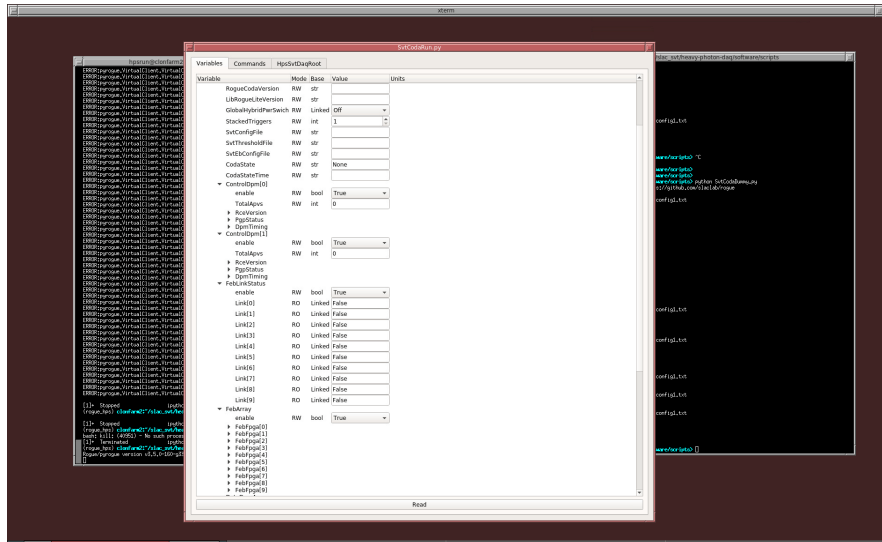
xterm

hpsrun@clonfarm2

SvtCodaRun.py

Variables | Commands | HpsSvtDaqRoot

| Variable | Mode | Base | Value | Units |
|---|---|---|---|---|
| RogueCodaVersion | RW | str | | |
| LibRogueLiteVersion | RW | str | | |
| GlobalHybridPwrSwich | RW | Linked | Off | |
| StackedTriggers | RW | int | 1 | |
| SvtConfigFile | RW | str | | |
| SvtThresholdFile | RW | str | | |
| SvtEbConfigFile | RW | str | | |
| CodaState | RW | str | None | |
| CodaStateTime | RW | str | | |
| ControlDpm[0] | | | | |
| enable | RW | bool | True | |
| TotalApvs | RW | int | 0 | |
| RceVersion | | | | |
| PgpStatus | | | | |
| DpmTiming | | | | |
| ControlDpm[1] | | | | |
| enable | RW | bool | True | |
| TotalApvs | RW | int | 0 | |
| RceVersion | | | | |
| PgpStatus | | | | |
| DpmTiming | | | | |
| FebLinkStatus | | | | |
| enable | RW | bool | True | |
| Link[0] | RO | Linked | False | |
| Link[1] | RO | Linked | False | |
| Link[2] | RO | Linked | False | |
| Link[3] | RO | Linked | False | |
| Link[4] | RO | Linked | False | |
| Link[5] | RO | Linked | False | |
| Link[6] | RO | Linked | False | |
| Link[7] | RO | Linked | False | |
| Link[8] | RO | Linked | False | |
| Link[9] | RO | Linked | False | |
| FebArray | | | | |
| enable | RW | bool | True | |
| FebFpga[0] | | | | |
| FebFpga[1] | | | | |
| FebFpga[2] | | | | |
| FebFpga[3] | | | | |
| FebFpga[4] | | | | |
| FebFpga[5] | | | | |
| FebFpga[6] | | | | |
| FebFpga[7] | | | | |
| FebFpga[8] | | | | |
| FebFpga[9] | | | | |

Read

ERROR:pyrogue.VirtualClient.Virtual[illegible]
ERROR:pyrogue.VirtualClient.Virtual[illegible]
ERROR:pyrogue.VirtualClient.Virtual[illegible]

[1]+ Stopped
(rogue_hps) clonfarm2:~/slac_svt/hea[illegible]
[1]+ Stopped
(rogue_hps) clonfarm2:~/slac_svt/hea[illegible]
bash: kill: (40951) - No such proces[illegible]
[1]+ Terminated
(rogue_hps) clonfarm2:~/slac_svt/hea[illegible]
Rogue/pyrogue version v3.5.0-169-g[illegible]

slac_svt/heavy-photon-daq/software/scripts

config1.txt
ware/scripts) ^C
ware/scripts)
ware/scripts) python SvtCodaDummy.py
://github.com/slaclab/rogue
config1.txt
config1.txt
config1.txt
config1.txt
config1.txt
config1.txt
ware/scripts) []